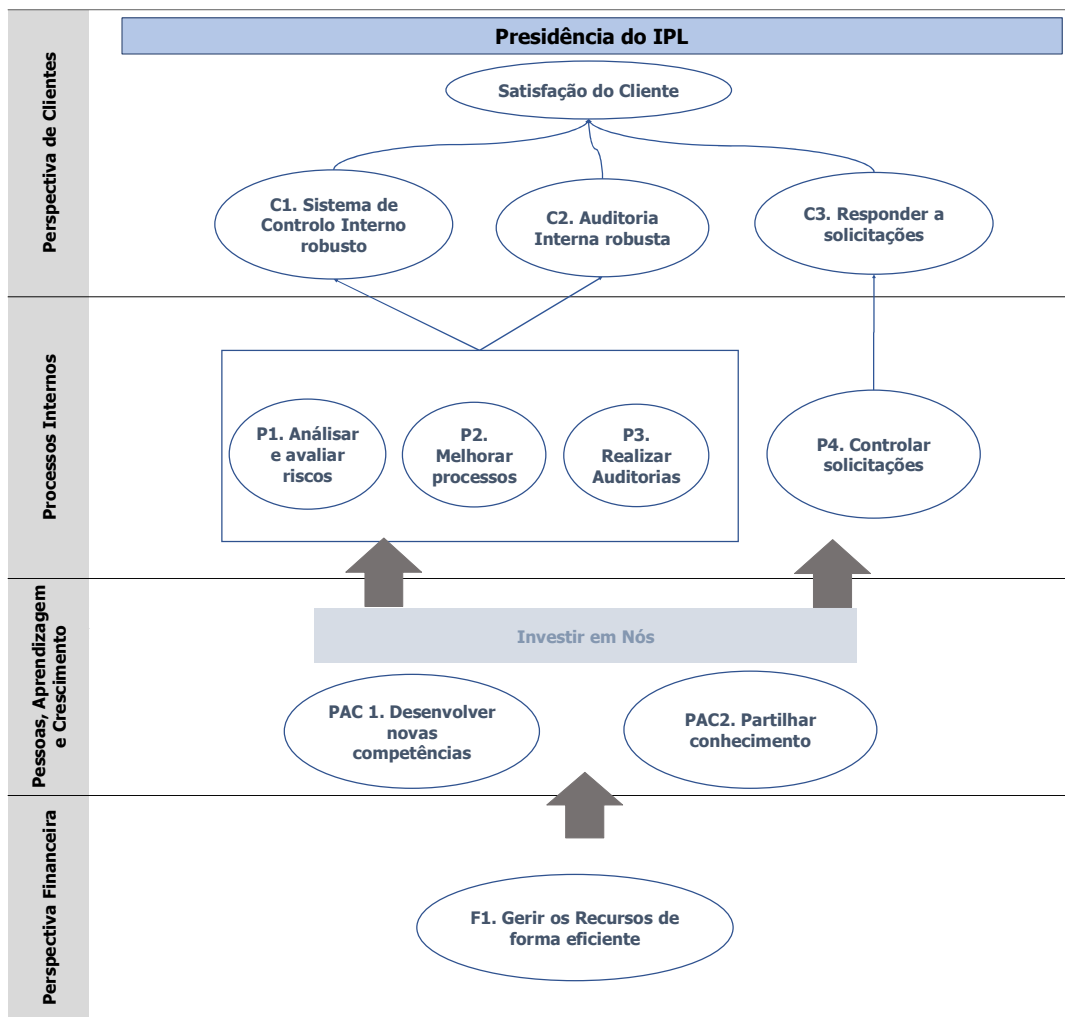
Presidência do IPL

Perspectiva de Clientes

Satisfação do Cliente

C1. Sistema de Controlo Interno robusto

C2. Auditoria Interna robusta

C3. Responder a solicitações

Processos Internos

P1. Análisar e avaliar riscos

P2. Melhorar processos

P3. Realizar Auditorias

P4. Controlar solicitações

Pessoas, Aprendizagem e Crescimento

Investir em Nós

PAC 1. Desenvolver novas competências

PAC2. Partilhar conhecimento

Perspectiva Financeira

F1. Gerir os Recursos de forma eficiente